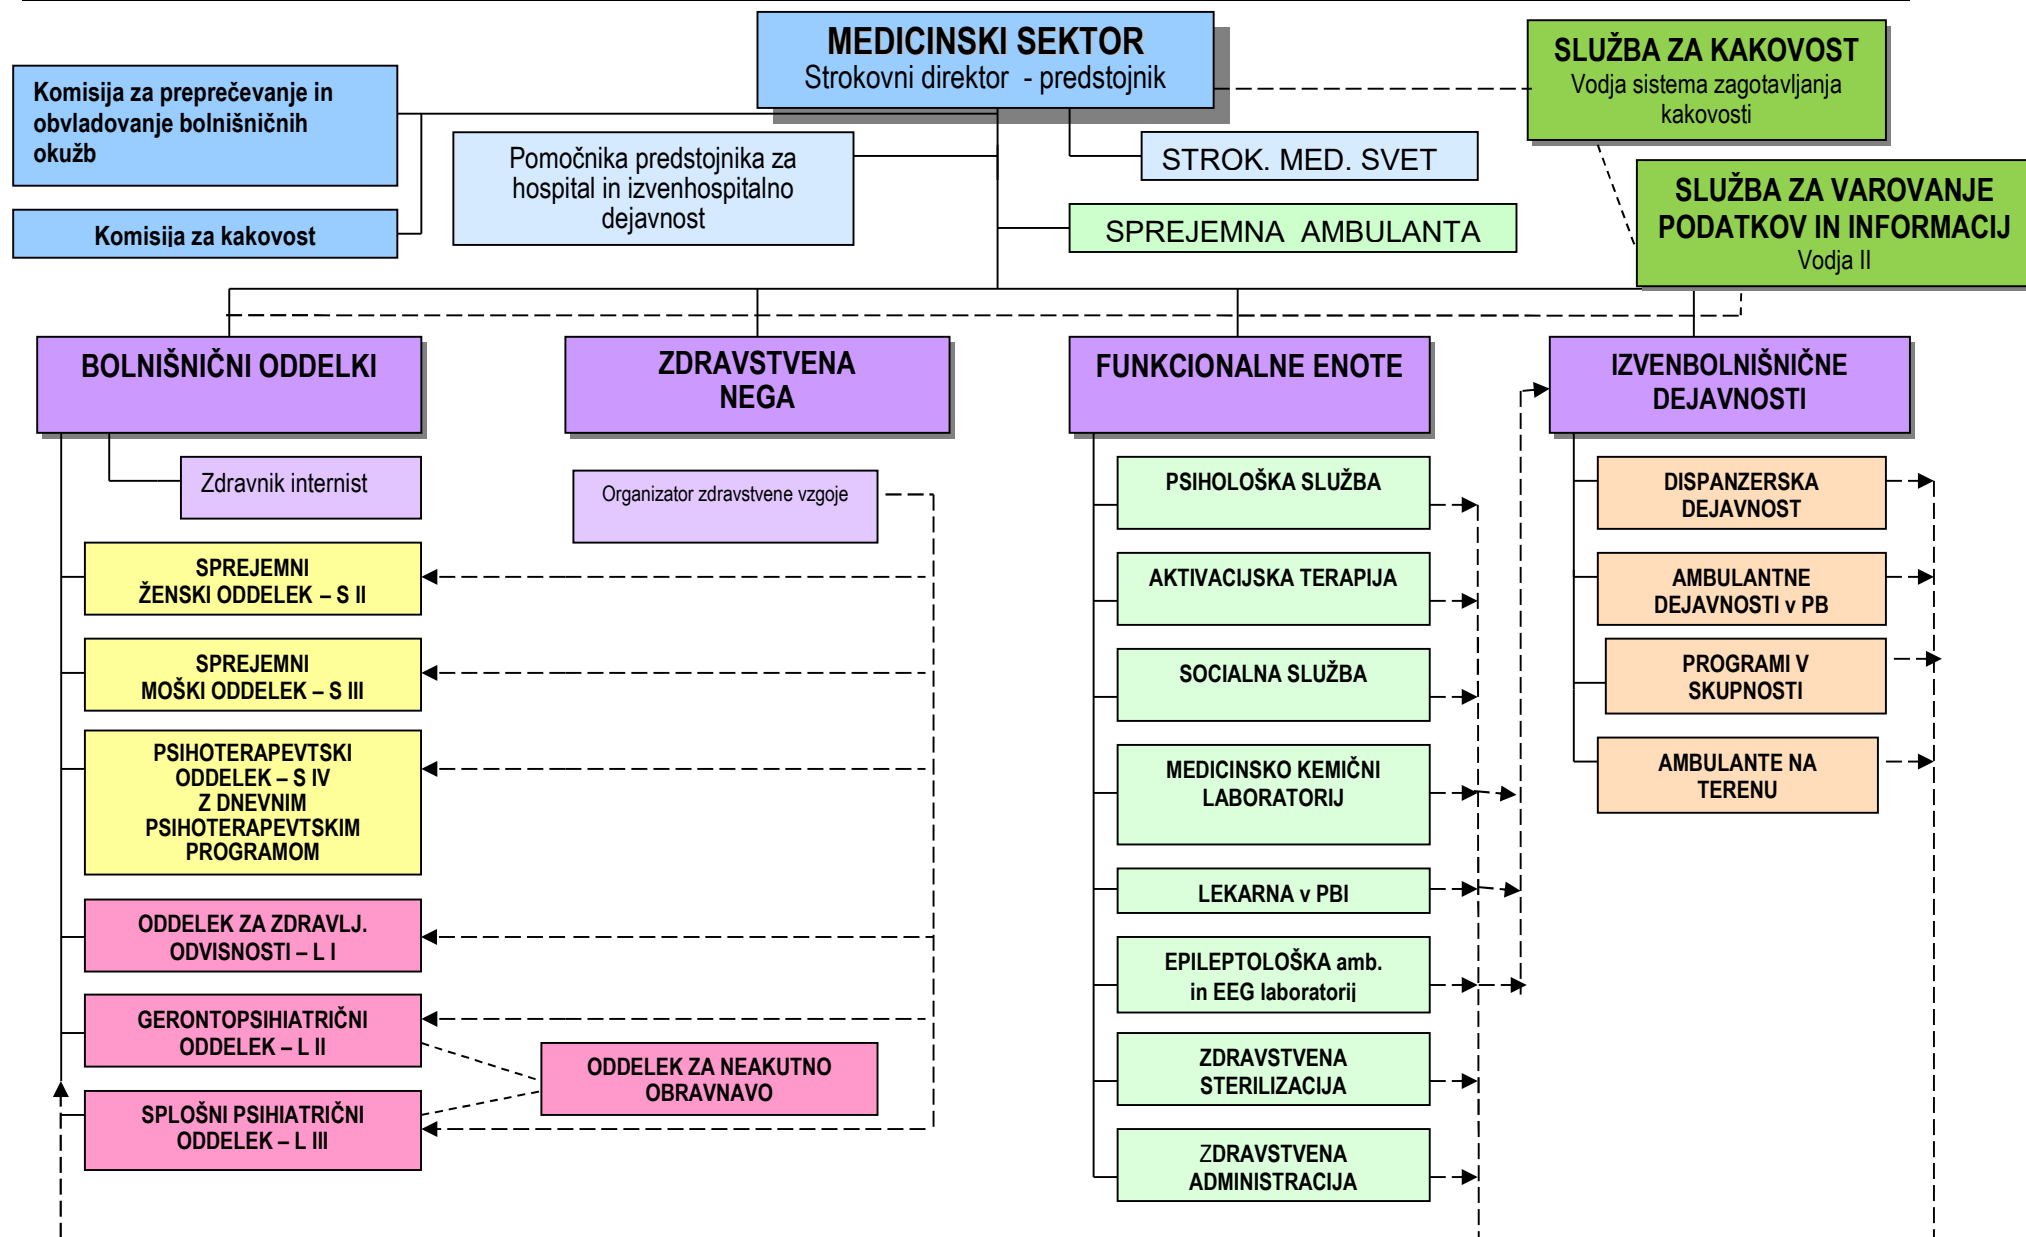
MEDICINSKI SEKTOR
Strokovni direktor - predstojnik

Komisija za preprečevanje in obvladovanje bolnišničnih okužb

Komisija za kakovost

Pomočnika predstojnika za hospital in izvenhospitalno dejavnost

STROK. MED. SVET

SPREJEMNA AMBULANTA

SLUŽBA ZA KAKOVOST
Vodja sistema zagotavljanja kakovosti

SLUŽBA ZA VAROVANJE PODATKOV IN INFORMACIJ
Vodja II

BOLNIŠNIČNI ODDELKI

Zdravnik internist

SPREJEMNI ŽENSKI ODDELEK – S II

SPREJEMNI MOŠKI ODDELEK – S III

PSIHOTERAPEVTSKI ODDELEK – S IV Z DNEVNIM PSIHOTERAPEVTSKIM PROGRAMOM

ODDELEK ZA ZDRAVLJ. ODVISNOSTI – L I

GERONTOPSIHIATRIČNI ODDELEK – L II

SPLOŠNI PSIHIATRIČNI ODDELEK – L III

ZDRAVSTVENA NEGA

Organizator zdravstvene vzgoje

ODDELEK ZA NEAKUTNO OBRAVNAVO

FUNKCIONALNE ENOTE

PSIHOLOŠKA SLUŽBA

AKTIVACIJSKA TERAPIJA

SOCIALNA SLUŽBA

MEDICINSKO KEMIČNI LABORATORIJ

LEKARNA v PBI

EPILEPTOLOŠKA amb. in EEG laboratorij

ZDRAVSTVENA STERILIZACIJA

ZDRAVSTVENA ADMINISTRACIJA

IZVENBOLNIŠNIČNE DEJAVNOSTI

DISPANZERSKA DEJAVNOST

AMBULANTNE DEJAVNOSTI v PB

PROGRAMI V SKUPNOSTI

AMBULANTE NA TERENU